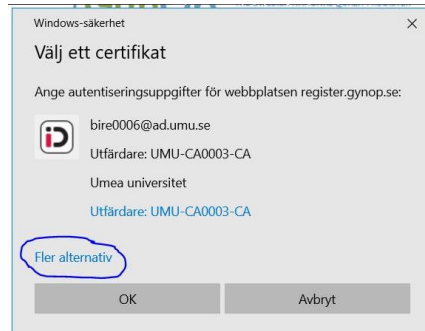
Windows-säkerhet

×

Välj ett certifikat

Ange autentiseringsuppgifter för webbplatsen register.gynop.se:

bire0006@ad.umu.se

Utfärdare: UMU-CA0003-CA

Umea universitet

Utfärdare: UMU-CA0003-CA

Fler alternativ

OK

Avbryt